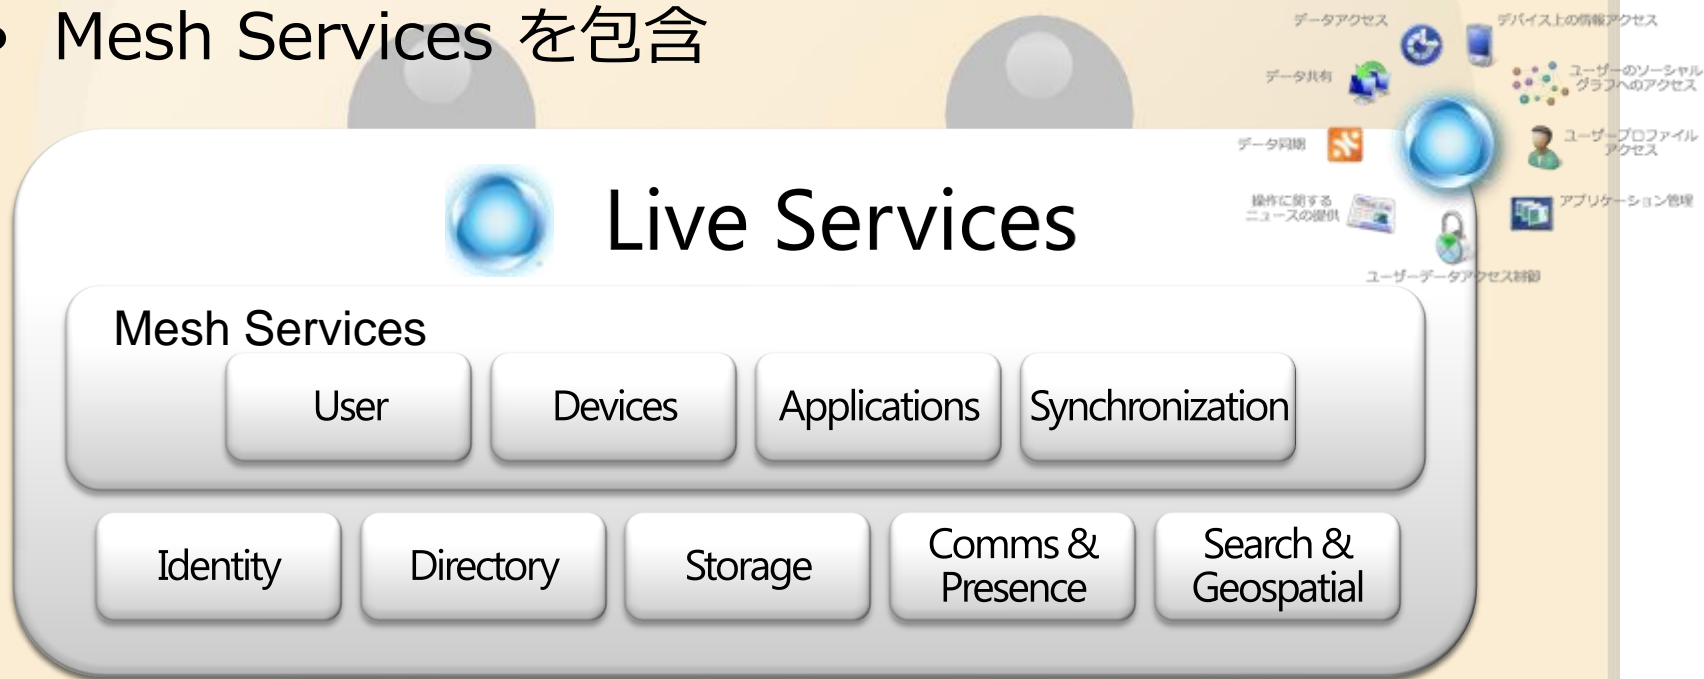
• Mesh Services を包含

データアクセス

デバイス上の情報アクセス

データ共有

ユーザーのソーシャルグラフへのアクセス

データ同期

ユーザープロファイルアクセス

操作に関するニュースの提供

アプリケーション管理

ユーザーデータアクセス制御

Live Services

Mesh Services

User

Devices

Applications

Synchronization

Identity

Directory

Storage

Comms & Presence

Search & Geospatial